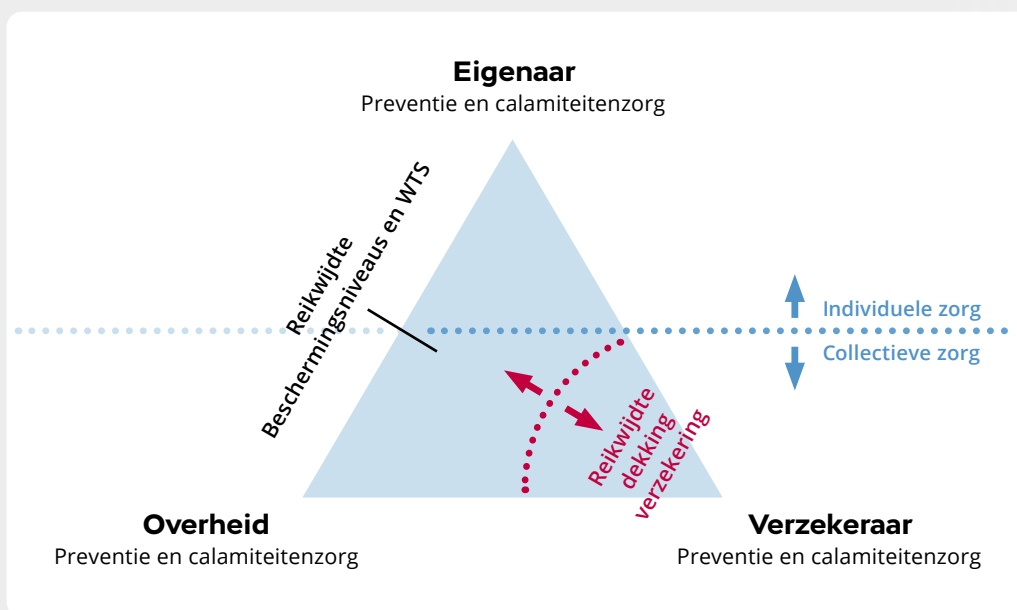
Eigenaar
Preventie en calamiteitenzorg

Reikwijdte
Beschermingsniveaus en WTS

Individuele zorg
Collectieve zorg

Reikwijdte
dekking
verzekering

Overheid
Preventie en calamiteitenzorg

Verzekeraar
Preventie en calamiteitenzorg